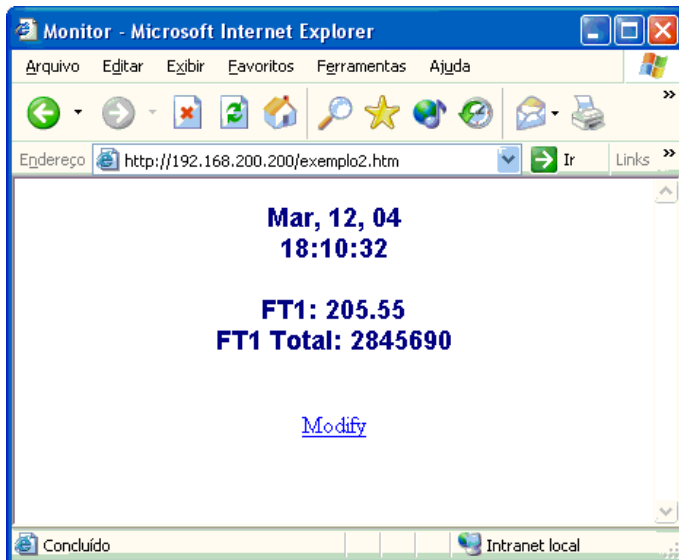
Monitor - Microsoft Internet Explorer

Arquivo Editar Exibir Favoritos Ferramentas Ajuda

Endereço http://192.168.200.200/exemplo2.htm Ir Links

Mar, 12, 04
18:10:32

FT1: 205.55
FT1 Total: 2845690

Modify

Concluído Intranet local